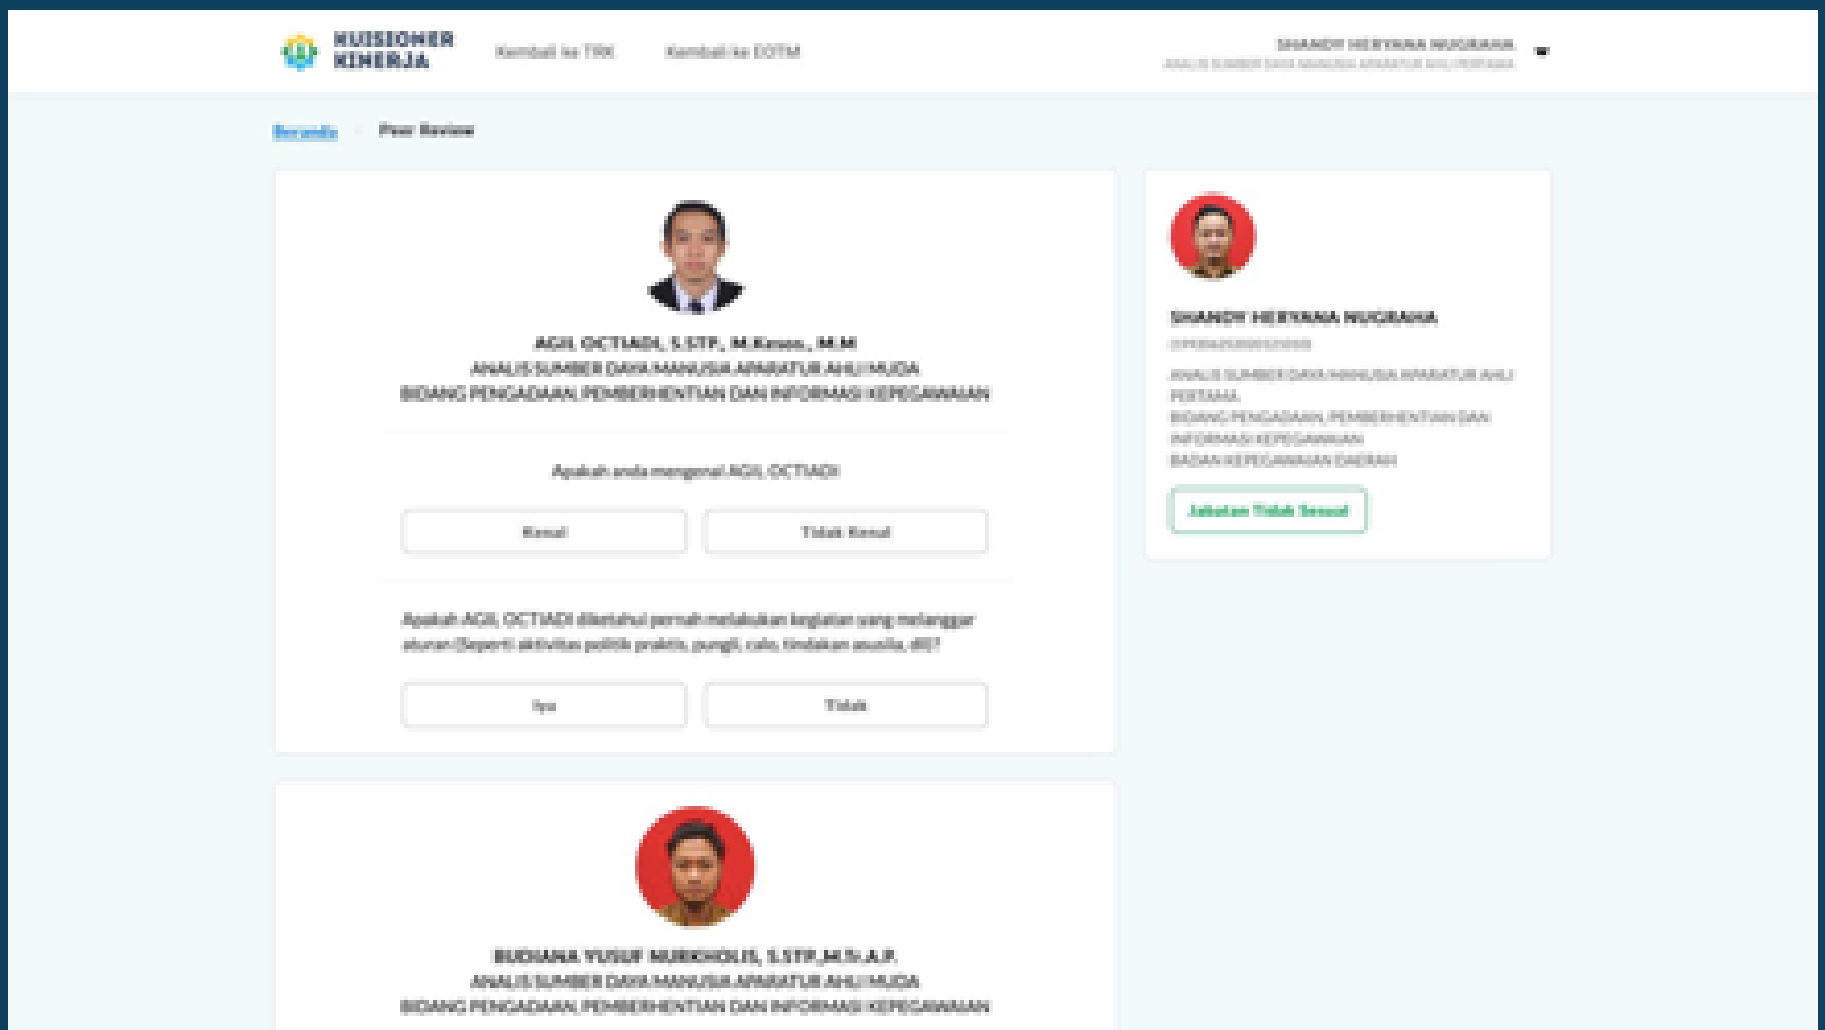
KUISIONER KINERJA

Kembali ke TRK

Kembali ke EOTM

SHANDY HERYANA NUGRAHA
ANALIS SUMBER DAYA MANUSIA APARATUR AHLI PERTAMA

Beranda · Peer Review

AGIL OCTIADI, S.STP., M.Kesos., M.M
ANALIS SUMBER DAYA MANUSIA APARATUR AHLI MUDA
BIDANG PENGADAAN, PEMBERHENTIAN DAN INFORMASI KEPEGAWAIAN

Apakah anda mengenal AGIL OCTIADI

Kenal

Tidak Kenal

Apakah AGIL OCTIADI diketahui pernah melakukan kegiatan yang melanggar aturan (Seperti aktivitas politik praktis, pungli, calo, tindakan asusila, dll)?

Iya

Tidak

BUDIANA YUSUF NURKHOLIS, S.STP.,M.Tr.A.P.
ANALIS SUMBER DAYA MANUSIA APARATUR AHLI MUDA
BIDANG PENGADAAN, PEMBERHENTIAN DAN INFORMASI KEPEGAWAIAN

SHANDY HERYANA NUGRAHA
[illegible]
ANALIS SUMBER DAYA MANUSIA APARATUR AHLI PERTAMA
BIDANG PENGADAAN, PEMBERHENTIAN DAN INFORMASI KEPEGAWAIAN
BADAN KEPEGAWAIAN DAERAH

Jabatan Tidak Sesuai